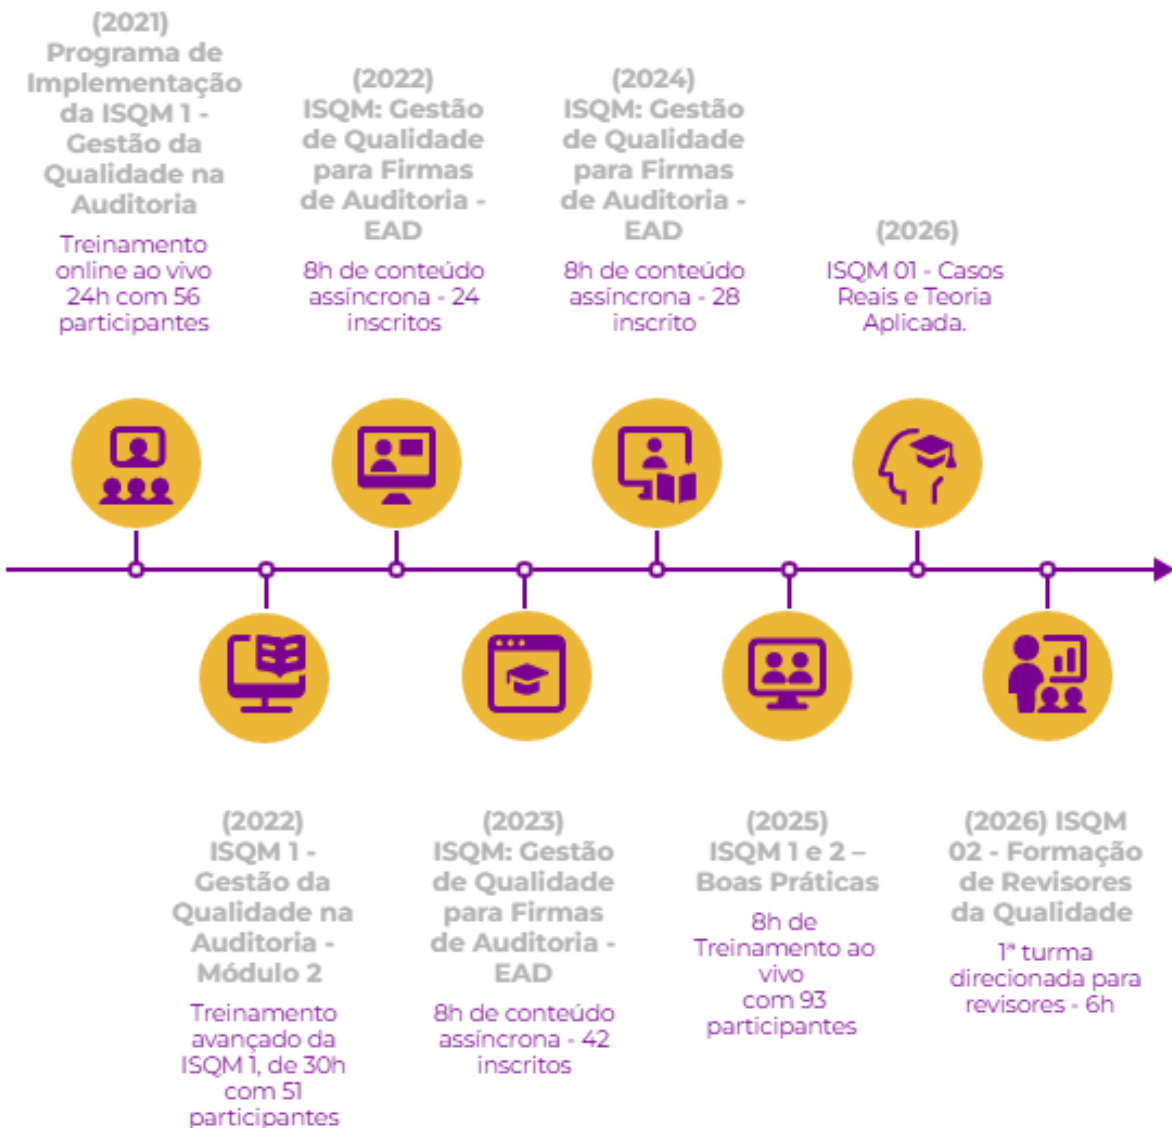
(2021)
Programa de Implementação da ISQM 1 - Gestão da Qualidade na Auditoria

Treinamento online ao vivo 24h com 56 participantes

(2022)
ISQM: Gestão de Qualidade para Firmas de Auditoria - EAD

8h de conteúdo assíncrona - 24 inscritos

(2024)
ISQM: Gestão de Qualidade para Firmas de Auditoria - EAD

8h de conteúdo assíncrona - 28 inscrito

(2026)
ISQM 01 - Casos Reais e Teoria Aplicada.

(2022)
ISQM 1 - Gestão da Qualidade na Auditoria - Módulo 2

Treinamento avançado da ISQM 1, de 30h com 51 participantes

(2023)
ISQM: Gestão de Qualidade para Firmas de Auditoria - EAD

8h de conteúdo assíncrona - 42 inscritos

(2025)
ISQM 1 e 2 – Boas Práticas

8h de Treinamento ao vivo com 93 participantes

(2026) ISQM 02 - Formação de Revisores da Qualidade

1ª turma direcionada para revisores - 6h